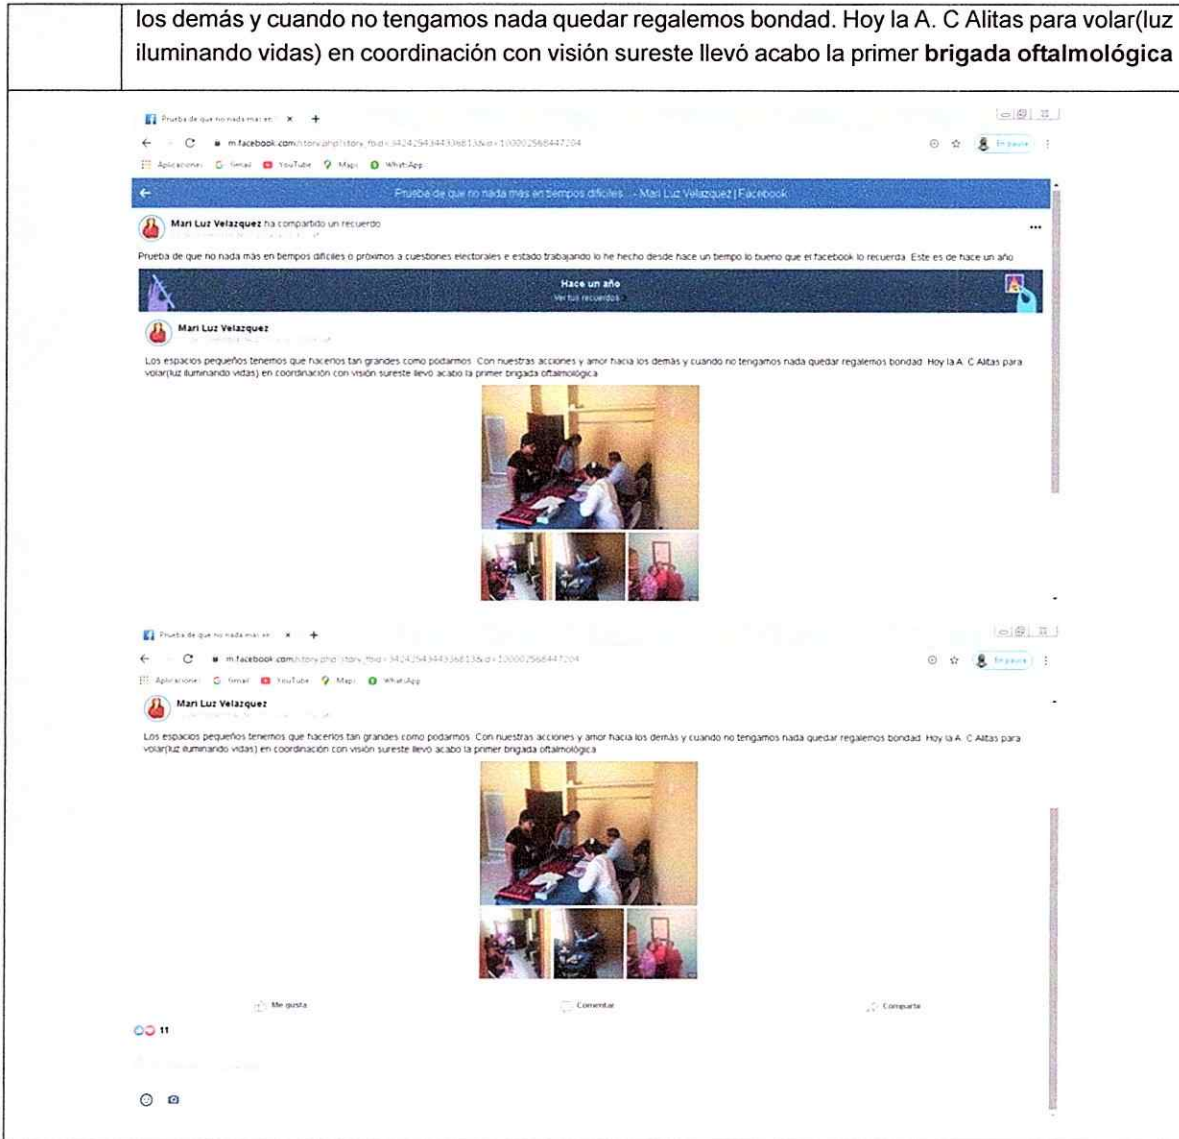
los demás y cuando no tengamos nada quedar regalemos bondad. Hoy la A. C Alitas para volar(luz iluminando vidas) en coordinación con visión sureste llevó acabo la primer **brigada oftalmológica**

Prueba de que no nada más en ×

m.facebook.com/story.php?story_fbid=3424254344336813&id=100002568447204

Aplicaciones Gmail YouTube Maps WhatsApp

En pausa

Prueba de que no nada más en tiempos difíciles ... - Mari Luz Velazquez | Facebook

Mari Luz Velazquez ha compartido un recuerdo

Prueba de que no nada más en tiempos difíciles o próximos a cuestiones electorales e estado trabajando lo he hecho desde hace un tiempo lo bueno que el facebook lo recuerda. Este es de hace un año

Hace un año
Ver tus recuerdos

Mari Luz Velazquez

Los espacios pequeños tenemos que hacerlos tan grandes como podamos. Con nuestras acciones y amor hacia los demás y cuando no tengamos nada quedar regalemos bondad. Hoy la A. C Alitas para volar(luz iluminando vidas) en coordinación con visión sureste llevó acabo la primer brigada oftalmológica

Prueba de que no nada más en ×

m.facebook.com/story.php?story_fbid=3424254344336813&id=100002568447204

Aplicaciones Gmail YouTube Maps WhatsApp

En pausa

Mari Luz Velazquez

Los espacios pequeños tenemos que hacerlos tan grandes como podamos. Con nuestras acciones y amor hacia los demás y cuando no tengamos nada quedar regalemos bondad. Hoy la A. C Alitas para volar(luz iluminando vidas) en coordinación con visión sureste llevó acabo la primer brigada oftalmológica

Me gusta Comentar Compartir

11